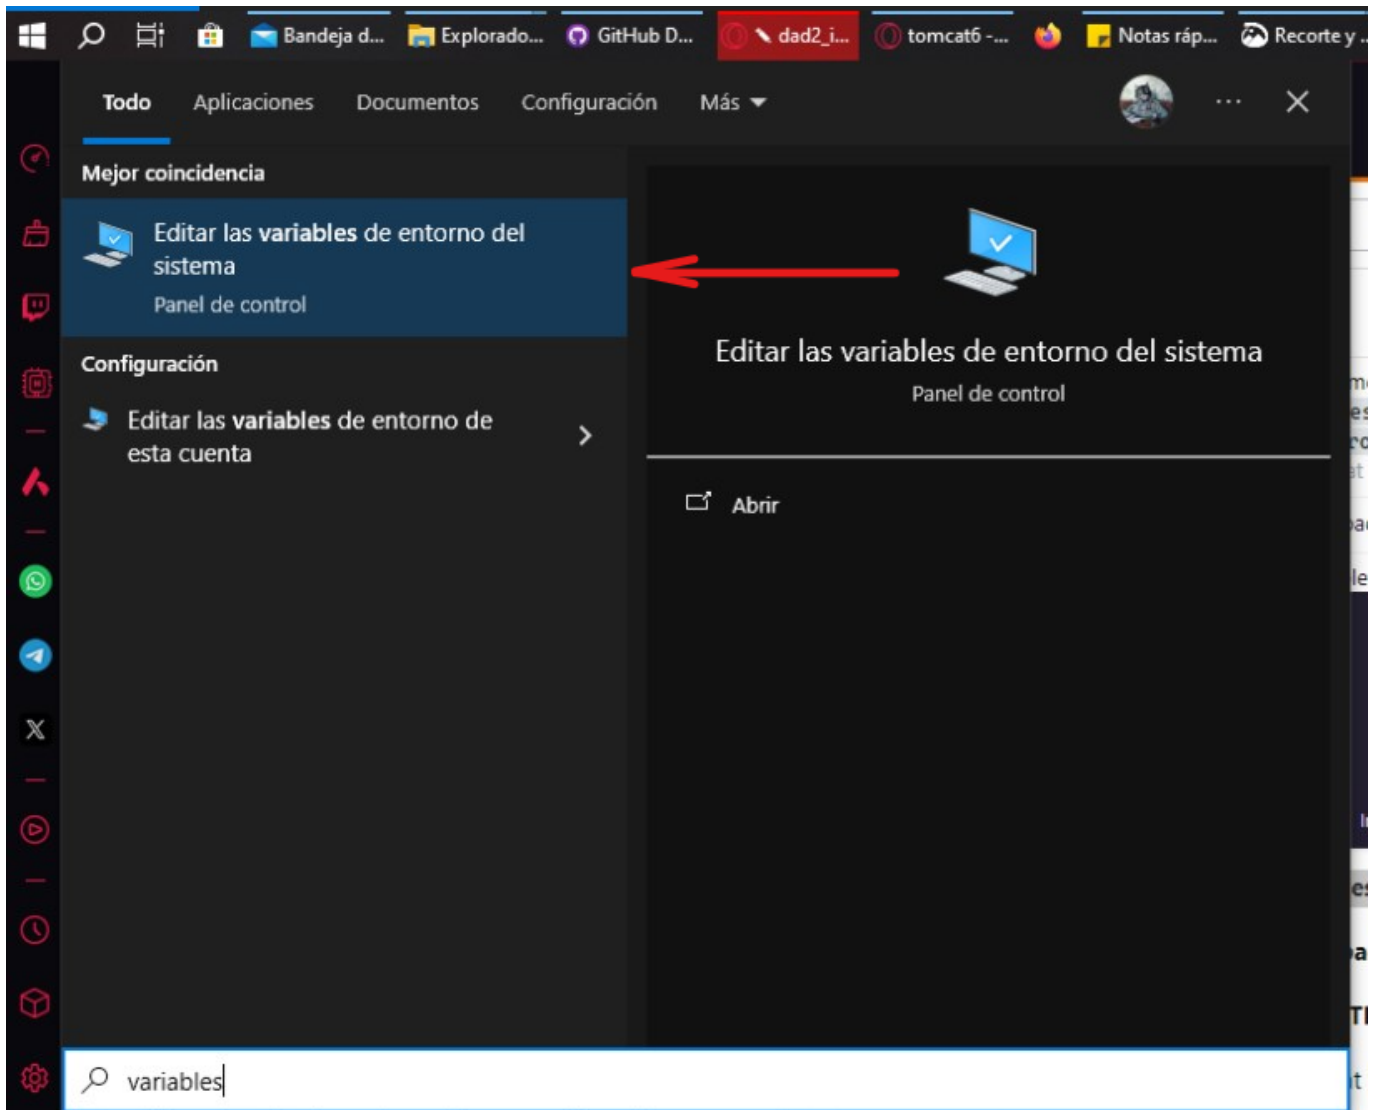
Bandeja d... Explorado... GitHub D... dad2_i... tomcat6 -... Notas ráp... Recorte y ...

Todo Aplicaciones Documentos Configuración Más

Mejor coincidencia

Editar las variables de entorno del sistema
Panel de control

Configuración

Editar las variables de entorno de esta cuenta

Editar las variables de entorno del sistema
Panel de control

Abrir

variables